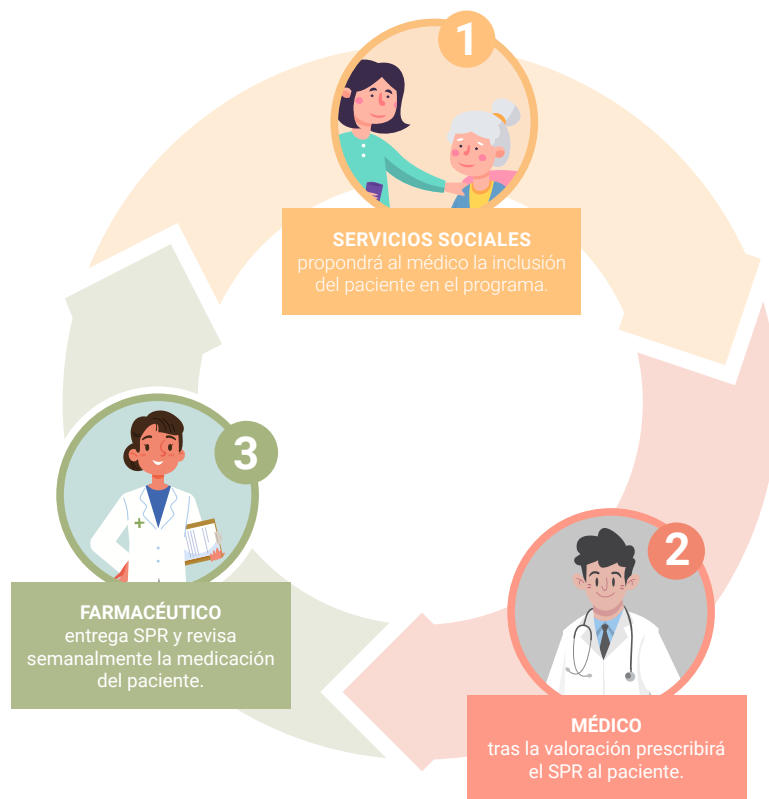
1

SERVICIOS SOCIALES
propondrá al médico la inclusión del paciente en el programa.

2

MÉDICO
tras la valoración prescribirá el SPR al paciente.

3

FARMACÉUTICO
entrega SPR y revisa semanalmente la medicación del paciente.